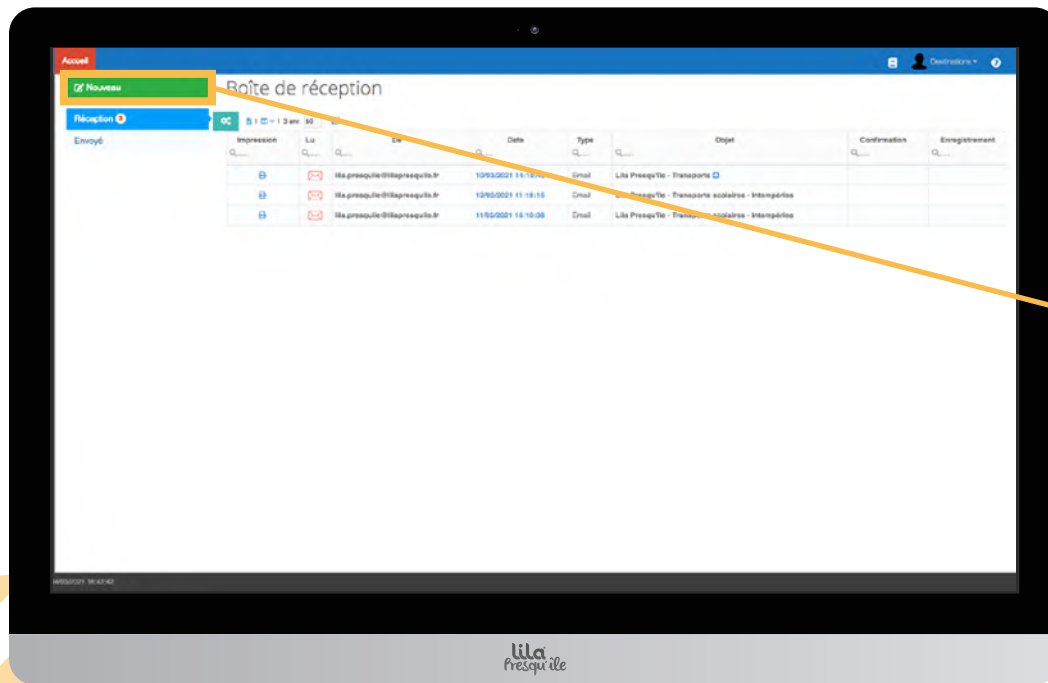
Accueil

Destinations ▾

Nouveau

Boîte de réception

Réception 3

Envoyé

1 - 3 sur 50

| Impression | Lu | De | Date | Type | Objet | Confirmation | Enregistrement |
|---|---|---|---|---|---|---|---|
| | | lila.presquile@lilapresquile.fr | 10/03/2021 11:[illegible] | Email | Lila Presqu'île - Transports | | |
| | | lila.presquile@lilapresquile.fr | 12/02/2021 11:16:15 | Email | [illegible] Presqu'île - Transports scolaires - Intempéries | | |
| | | lila.presquile@lilapresquile.fr | 11/02/2021 15:10:38 | Email | Lila Presqu'île - Trans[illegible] scolaires - Intempéries | | |

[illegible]/03/2021 16:42:42

Lila Presqu'île